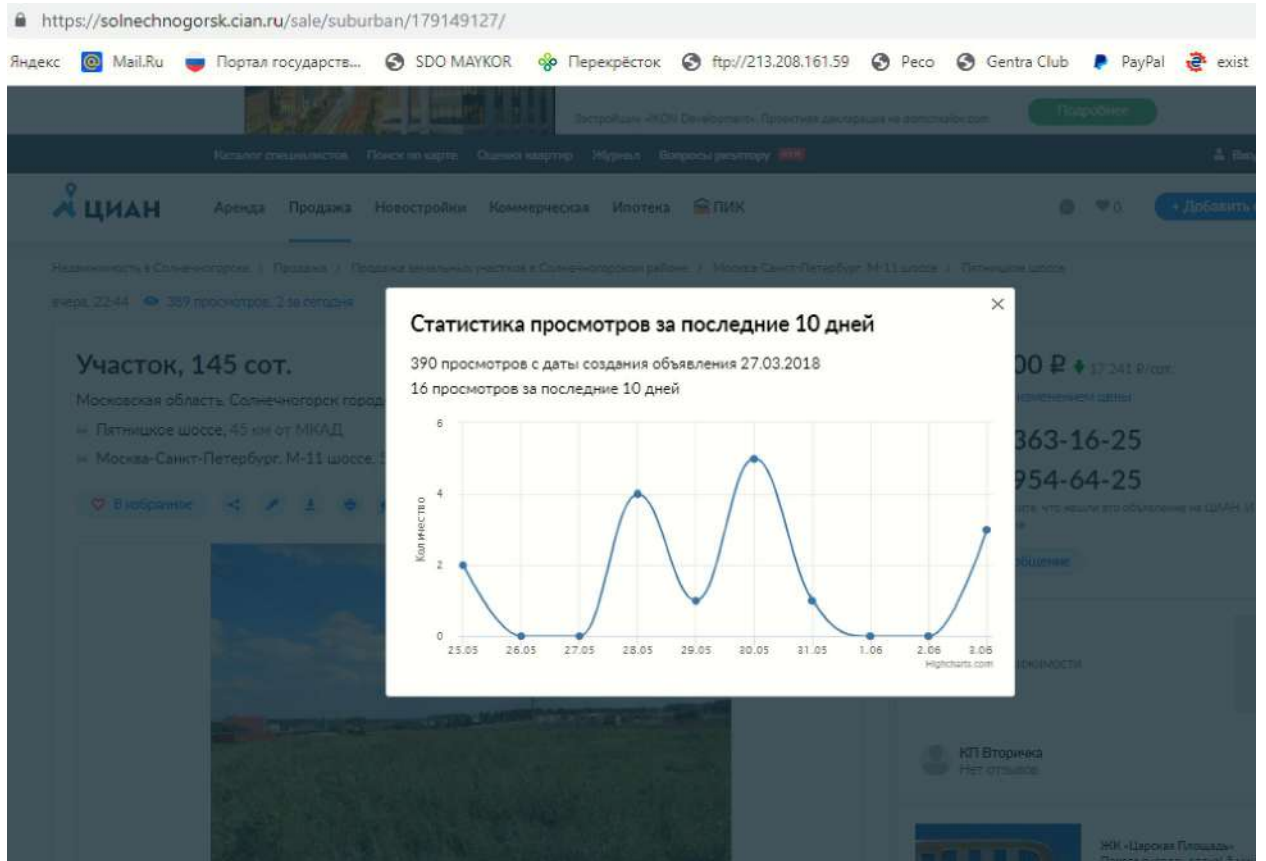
https://solnechnogorsk.cian.ru/sale/suburban/179149127/

Яндекс Mail.Ru Портал государств... SDO MAYKOR Перекрёсток ftp://213.208.161.59 Peco Gentra Club PayPal exist

Застройщик «ПИК Девелопмент». Проектная декларация на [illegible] Подробнее

Каталог специалистов Поиск по карте Оценка квартир Журнал Вопросы риэлтору NEW

ЦИАН Аренда Продажа Новостройки Коммерческая Ипотека ПИК 0 + Добавить

Недвижимость в Солнечногорске / Продажа / Продажа земельных участков в Солнечногорском районе / Москва-Санкт-Петербург, М-11 шоссе / Пятницкое шоссе

вчера, 22:44 389 просмотров, 2 за сегодня

Участок, 145 сот.

Московская область, Солнечногорск город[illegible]

Пятницкое шоссе, 45 км от МКАД

Москва-Санкт-Петербург, М-11 шоссе, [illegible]

В избранное

Статистика просмотров за последние 10 дней

390 просмотров с даты создания объявления 27.03.2018

16 просмотров за последние 10 дней

Количество

6
4
2
0

25.05 26.05 27.05 28.05 29.05 30.05 31.05 1.06 2.06 3.06

Highcharts.com

00 ₽ 17 241 ₽/сот.

изменением цены

363-16-25

954-64-25

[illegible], что нашли это объявление на ЦИАН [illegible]

общение

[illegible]вижимости

КП Вторичка
Нет отзывов

ЖК «Царская Площадь»